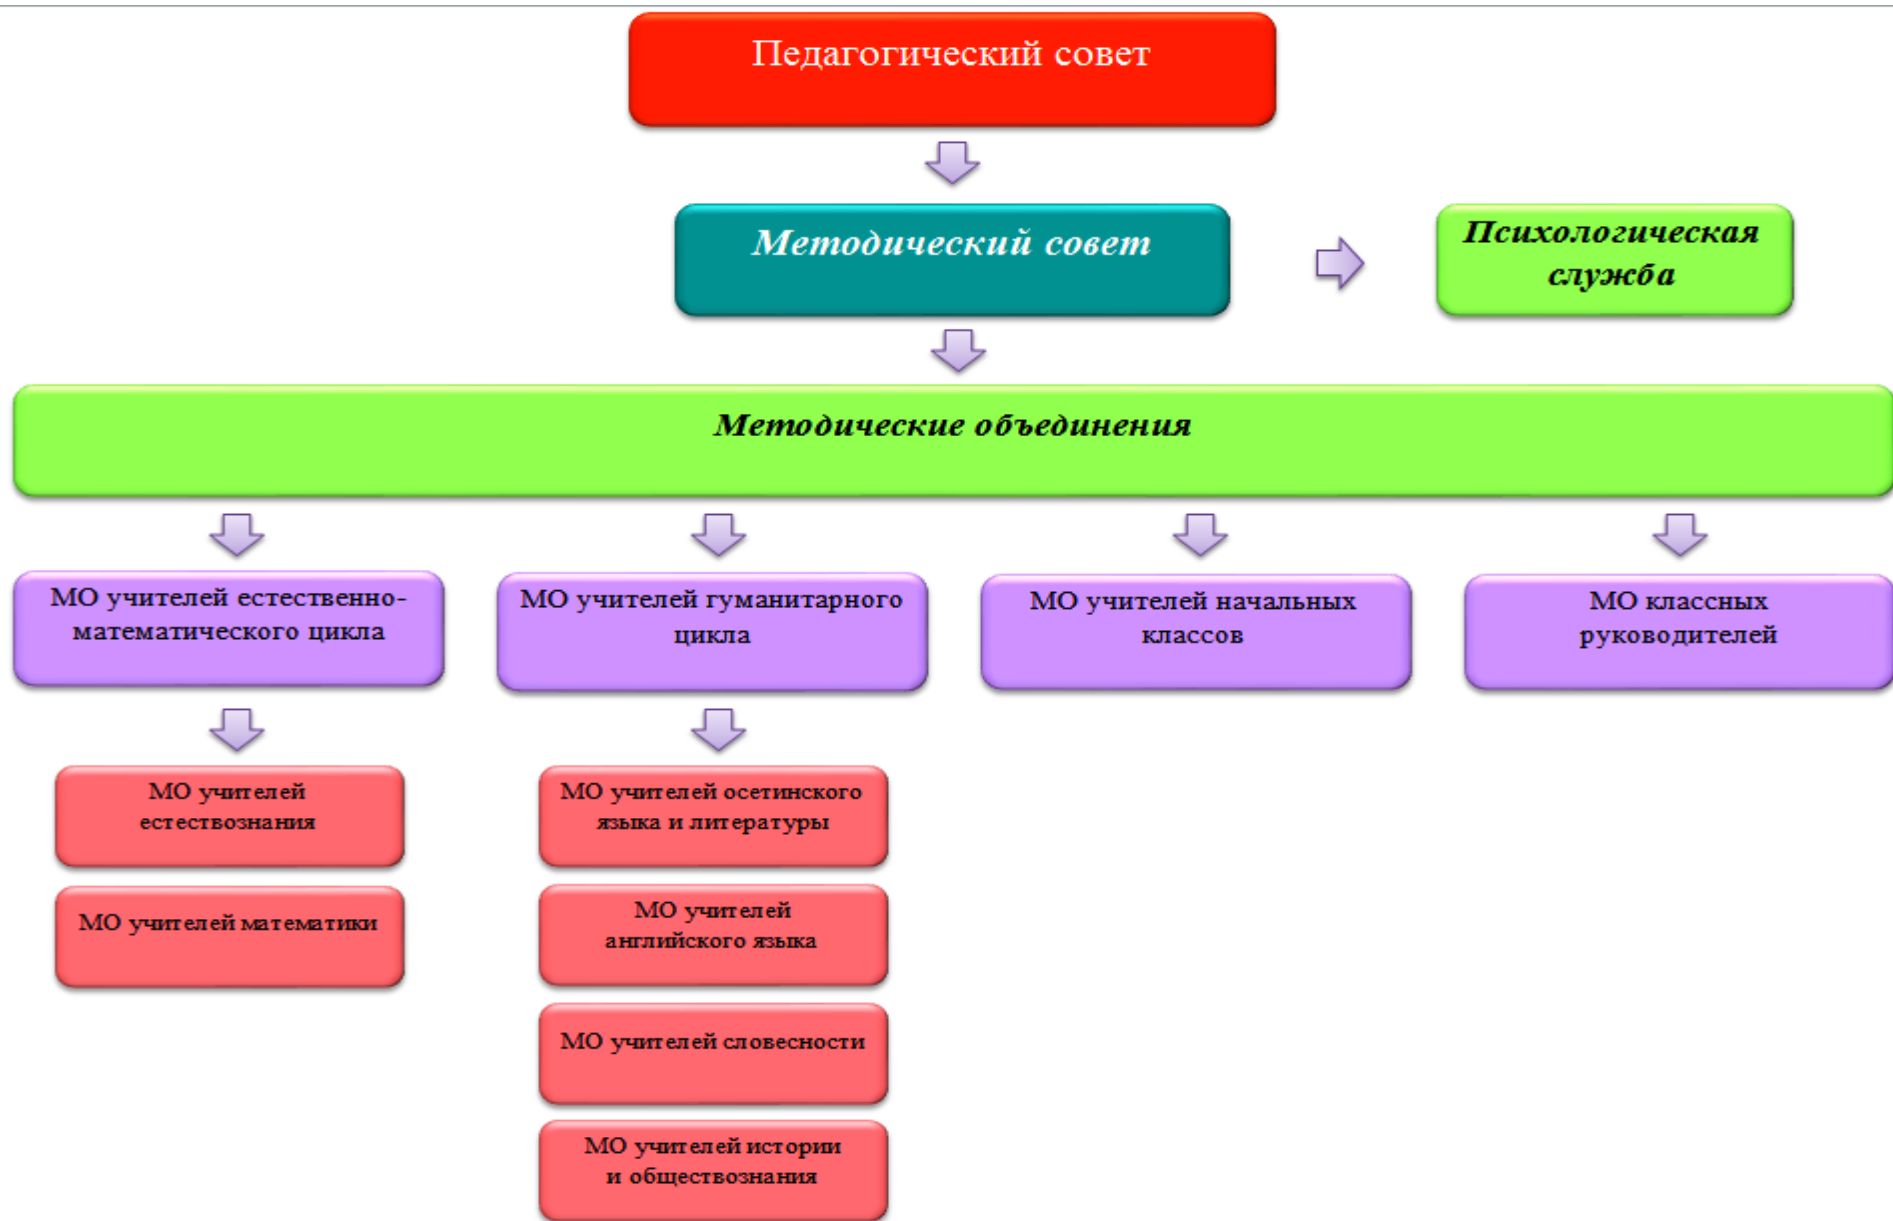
Педагогический совет

Методический совет

Психологическая служба

Методические объединения

МО учителей естественно-математического цикла

МО учителей гуманитарного цикла

МО учителей начальных классов

МО классных руководителей

МО учителей естествознания

МО учителей математики

МО учителей осетинского языка и литературы

МО учителей английского языка

МО учителей словесности

МО учителей истории и обществознания